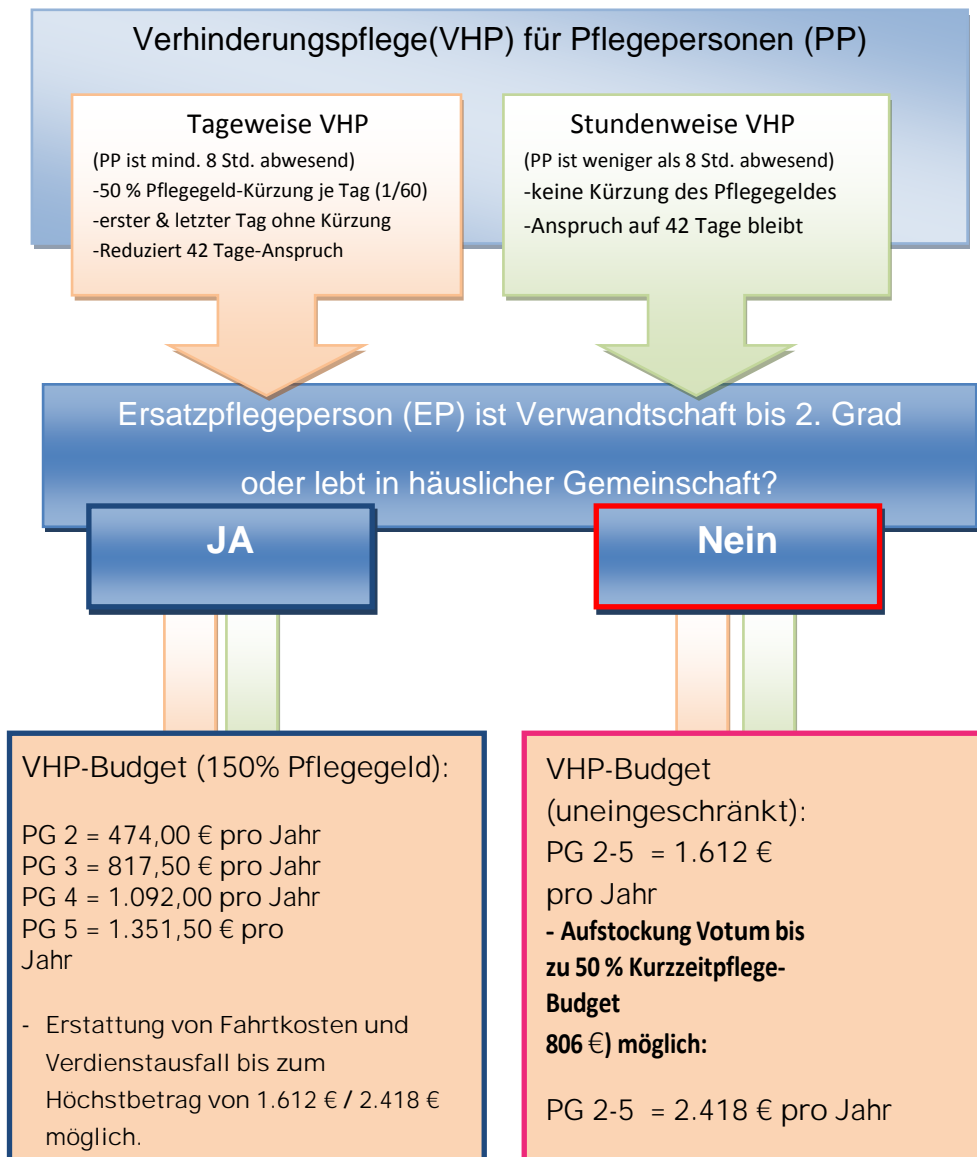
Verhinderungspflege(VHP) für Pflegepersonen (PP)

Tageweise VHP
(PP ist mind. 8 Std. abwesend)
-50 % Pflegegeld-Kürzung je Tag (1/60)
-erster & letzter Tag ohne Kürzung
-Reduziert 42 Tage-Anspruch

Stundenweise VHP
(PP ist weniger als 8 Std. abwesend)
-keine Kürzung des Pflegegeldes
-Anspruch auf 42 Tage bleibt

Ersatzpflegeperson (EP) ist Verwandtschaft bis 2. Grad oder lebt in häuslicher Gemeinschaft?

JA

Nein

VHP-Budget (150% Pflegegeld):

PG 2 = 474,00 € pro Jahr
PG 3 = 817,50 € pro Jahr
PG 4 = 1.092,00 pro Jahr
PG 5 = 1.351,50 € pro Jahr

- Erstattung von Fahrtkosten und Verdienstausfall bis zum Höchstbetrag von 1.612 € / 2.418 € möglich.

VHP-Budget (uneingeschränkt):
PG 2-5 = 1.612 € pro Jahr
- Aufstockung Votum bis zu 50 % Kurzzeitpflege-Budget 806 €) möglich:

PG 2-5 = 2.418 € pro Jahr